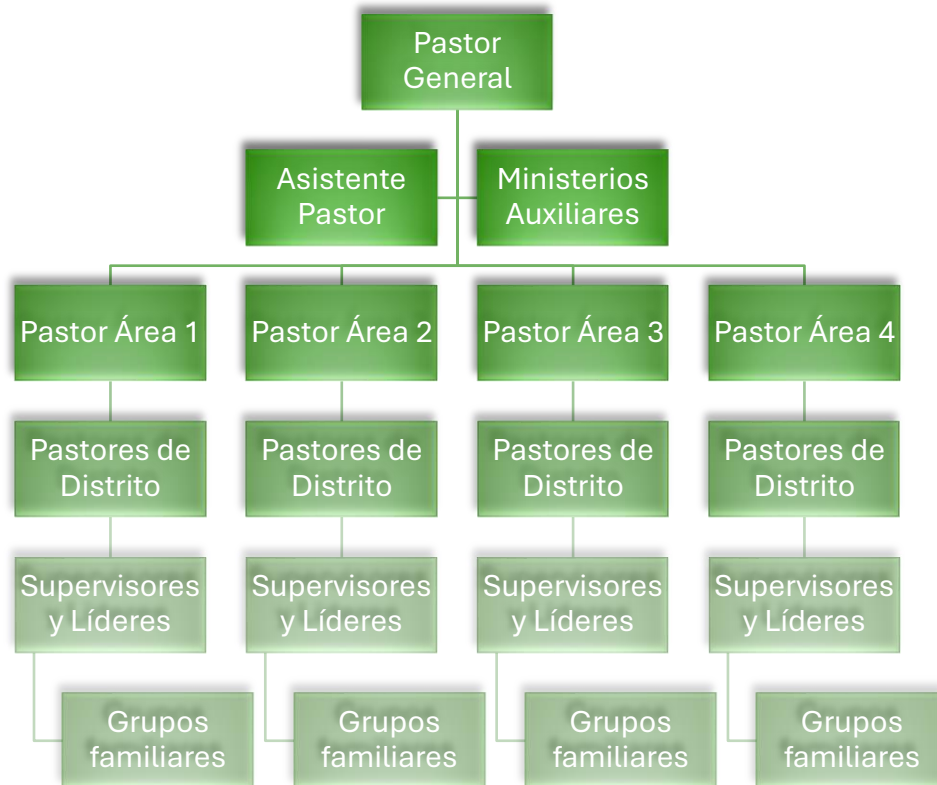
Pastor General

Asistente Pastor

Ministerios Auxiliares

Pastor Área 1

Pastores de Distrito

Supervisores y Líderes

Grupos familiares

Pastor Área 2

Pastores de Distrito

Supervisores y Líderes

Grupos familiares

Pastor Área 3

Pastores de Distrito

Supervisores y Líderes

Grupos familiares

Pastor Área 4

Pastores de Distrito

Supervisores y Líderes

Grupos familiares